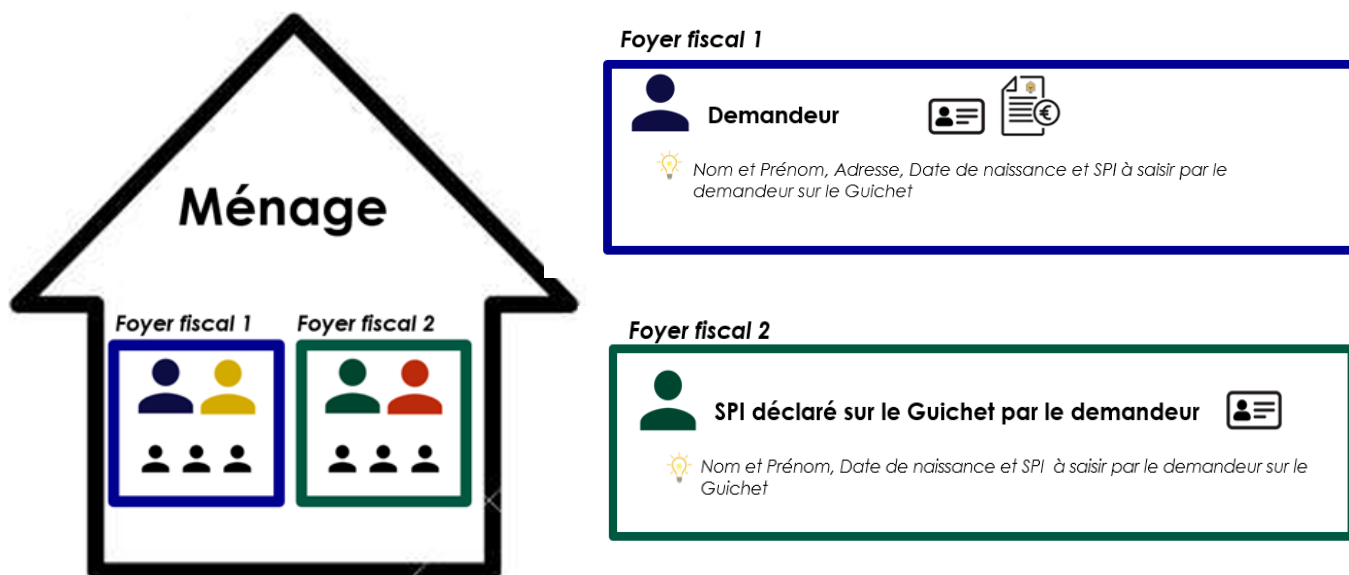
Ménage

Foyer fiscal 1

Foyer fiscal 2

Foyer fiscal 1

Demandeur

Nom et Prénom, Adresse, Date de naissance et SPI à saisir par le demandeur sur le Guichet

Foyer fiscal 2

SPI déclaré sur le Guichet par le demandeur

Nom et Prénom, Date de naissance et SPI à saisir par le demandeur sur le Guichet